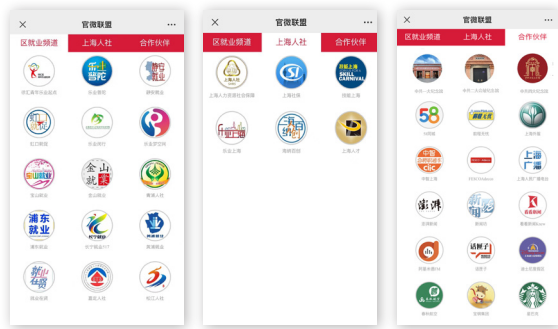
×
官微联盟
...
区就业频道
上海人社
合作伙伴

浦东新区就业促进
乐业普陀
静安就业
虹口就业
乐业闵行
乐业嘉定
宝山就业
金山就业
青浦人社
浦东就业
长宁就业
奉贤就业
就业松江
崇明人社
杨浦人社

×
官微联盟
...
区就业频道
上海人社
合作伙伴

上海人力资源社会保障
上海社保
技能上海
乐业上海
人才
上海人才

×
官微联盟
...
区就业频道
上海人社
合作伙伴

58
上海
澎湃
请听了